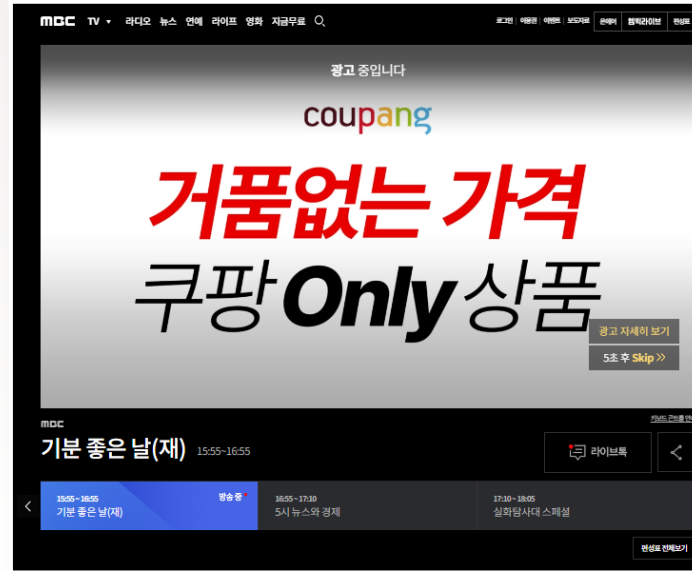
MBC TV ▾ 라디오 뉴스 연예 라이프 영화 지금무료

로그인 이용권 이벤트 보도자료 온에어 엠빅라이브 편성표

광고 중입니다

coupang

거품없는 가격

쿠팡 Only 상품

광고 자세히 보기

5초 후 Skip »

MBC

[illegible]

기분 좋은 날(재) 15:55~16:55

라이브톡

15:55 ~ 16:55 방송 중
기분 좋은 날(재)

16:55 ~ 17:10
5시 뉴스와 경제

17:10 ~ 18:05
실화탐사대 스페셜

편성표 전체보기